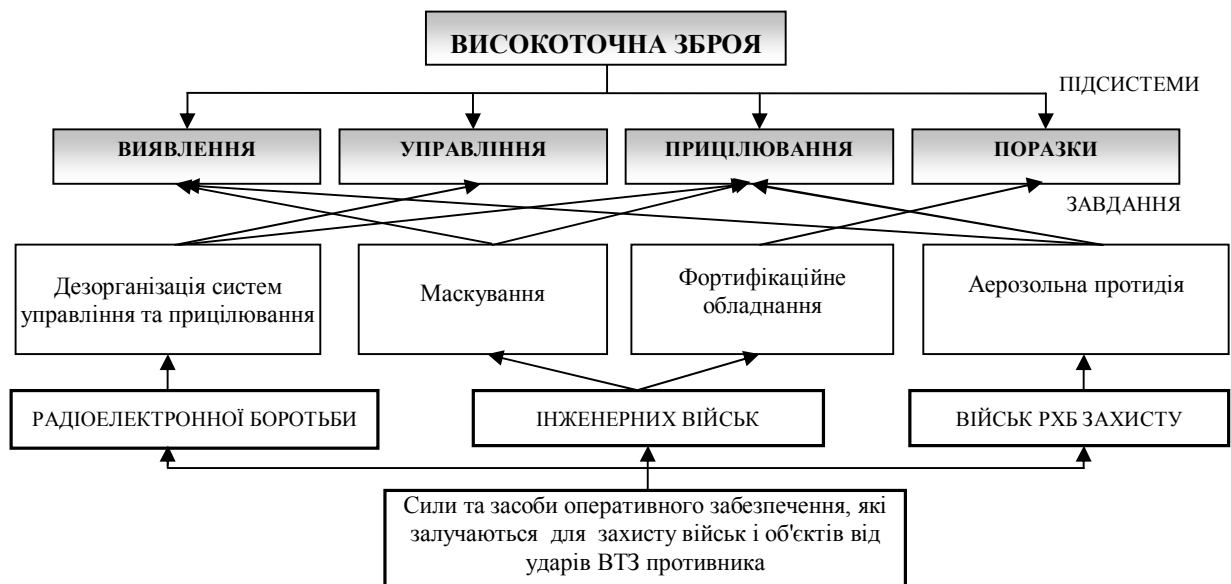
ВИСОКОТОЧНА ЗБРОЯ

ПІДСИСТЕМИ

ВИЯВЛЕННЯ

УПРАВЛІННЯ

ПРИЦІЛЮВАННЯ

ПОРАЗКИ

ЗАВДАННЯ

Дезорганізація систем управління та прицілювання

Маскування

Фортифікаційне обладнання

Аерозольна протидія

РАДІОЕЛЕКТРОННОЇ БОРОТЬБИ

ІНЖЕНЕРНИХ ВІЙСЬК

ВІЙСЬК РХБ ЗАХИСТУ

Сили та засоби оперативного забезпечення, які залучаються для захисту військ і об'єктів від ударів ВТЗ противника